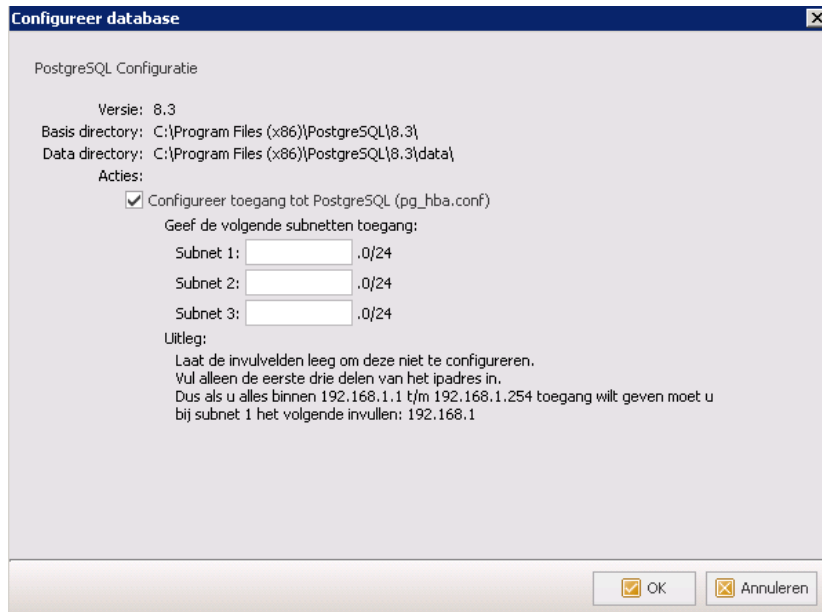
Configureer database

PostgreSQL Configuratie

Versie: 8.3
Basis directory: C:\Program Files (x86)\PostgreSQL\8.3\
Data directory: C:\Program Files (x86)\PostgreSQL\8.3\data\
Acties:

Configureer toegang tot PostgreSQL (pg_hba.conf)

Geef de volgende subnetten toegang:

Subnet 1: .0/24
Subnet 2: .0/24
Subnet 3: .0/24

Uitleg:
Laat de invulvelden leeg om deze niet te configureren.
Vul alleen de eerste drie delen van het ipadres in.
Dus als u alles binnen 192.168.1.1 t/m 192.168.1.254 toegang wilt geven moet u bij subnet 1 het volgende invullen: 192.168.1

OK
Annuleren